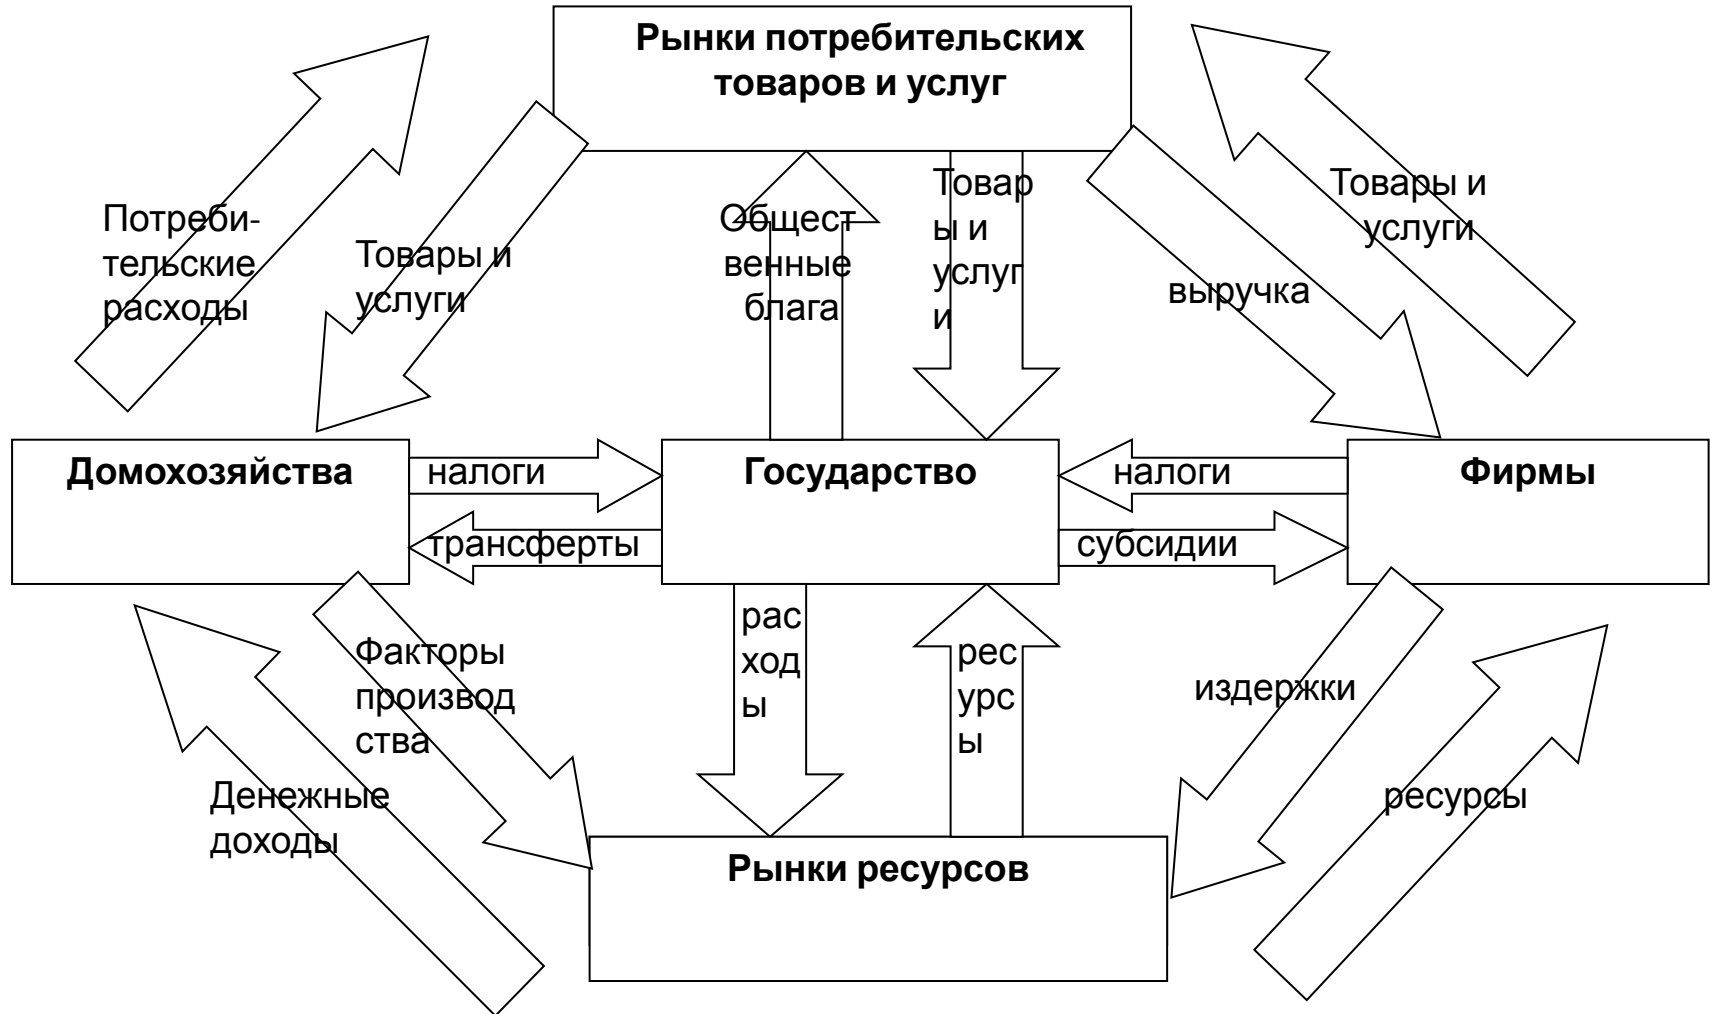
Рынки потребительских товаров и услуг

Потребительские расходы

Товары и услуги

Общественные блага

Товары и услуги

выручка

Товары и услуги

Домохозяйства

налоги

трансферты

Государство

налоги

субсидии

Фирмы

Факторы производства

Денежные доходы

расходы

ресурсы

издержки

ресурсы

Рынки ресурсов